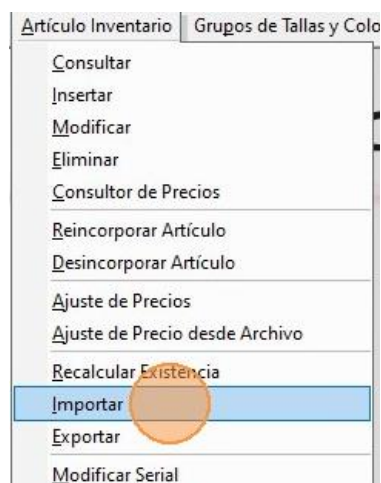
Artículo Inventario | Grupos de Tallas y Colo

Consultar
Insertar
Modificar
Eliminar
Consultor de Precios

Reincorporar Artículo
Desincorporar Artículo

Ajuste de Precios
Ajuste de Precio desde Archivo

Recalcular Existencia
Importar
Exportar

Modificar Serial